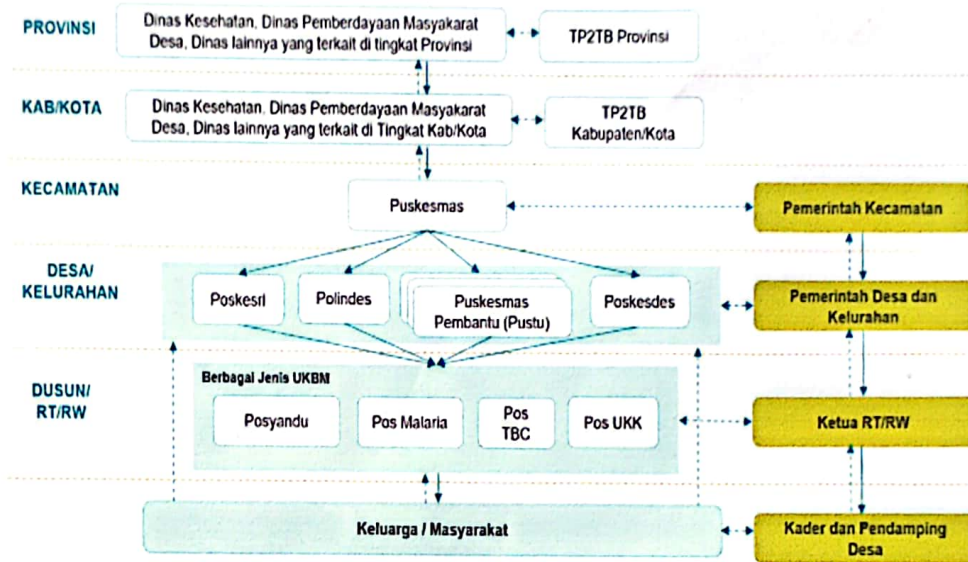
PROVINSI

Dinas Kesehatan, Dinas Pemberdayaan Masyakarat Desa, Dinas lainnya yang terkait di tingkat Provinsi

TP2TB Provinsi

KAB/KOTA

Dinas Kesehatan, Dinas Pemberdayaan Masyakarat Desa, Dinas lainnya yang terkait di Tingkat Kab/Kota

TP2TB Kabupaten/Kota

KECAMATAN

Puskesmas

Pemerintah Kecamatan

DESA/ KELURAHAN

Poskesri

Polindes

Puskesmas Pembantu (Pustu)

Poskesdes

Pemerintah Desa dan Kelurahan

DUSUN/ RT/RW

Berbagai Jenis UKBM

Posyandu

Pos Malaria

Pos TBC

Pos UKK

Ketua RT/RW

Keluarga / Masyarakat

Kader dan Pendamping Desa